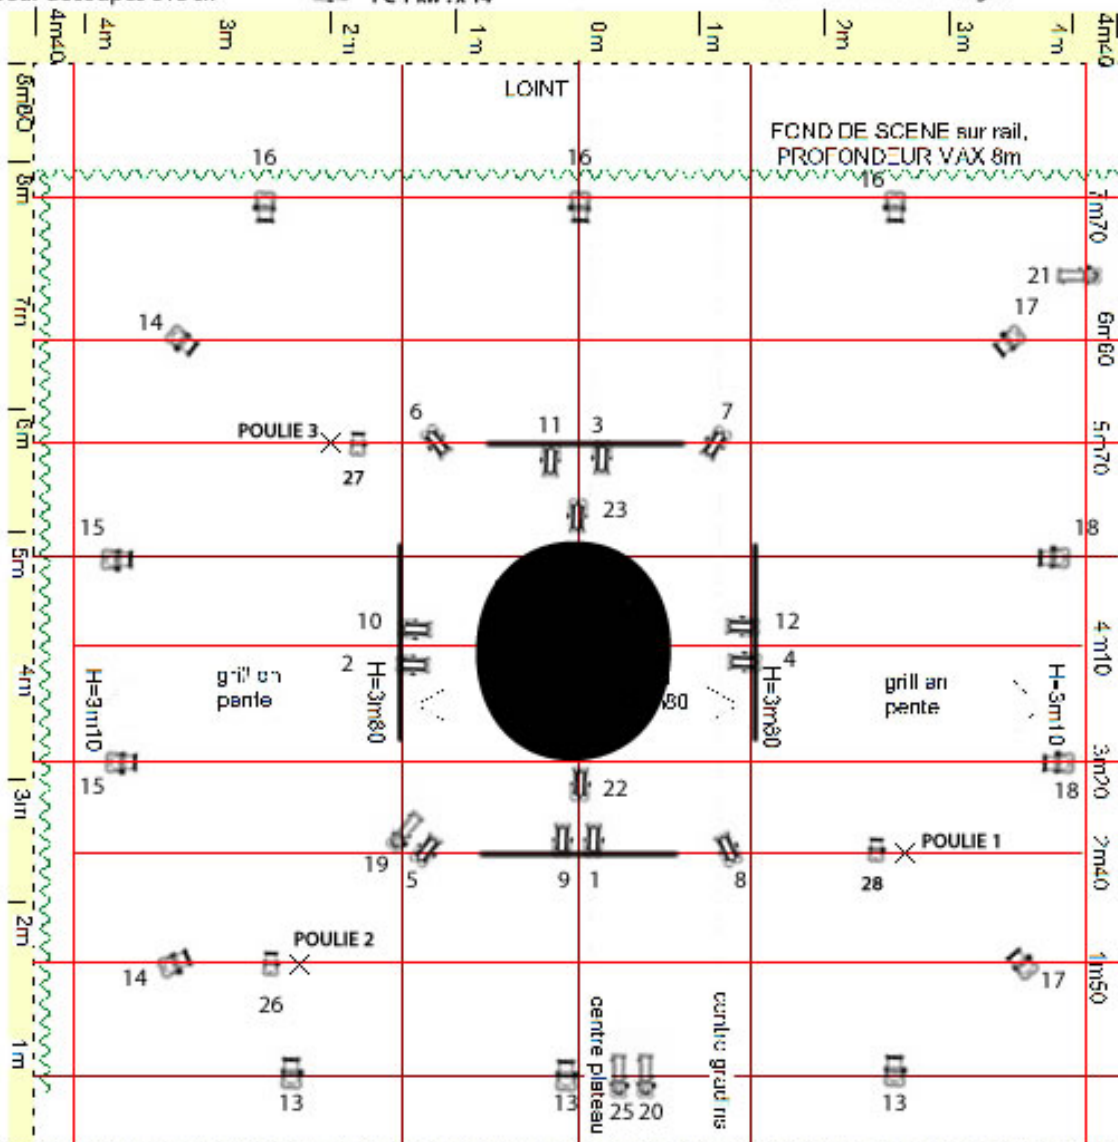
4m40 4m 3m 2m 1m 0m 1m 2m 3m 4m 4m40

8m80

LOINT

FOND DE SCENE sur rail, PROFONDEUR MAX 8m

8m 16 16 16 7m70

21

7m 14 17 6m60

6 11 3 7

POULIE 3 27 5m70

6m

23

15 18

5m

10 12

4m 2 4 4m10

H=3m10 grill en pente H=3m80 H=3m80 grill en pente H=3m10

15 22 18 3m20

3m

POULIE 1

19 5 9 1 8 28 2m40

2m POULIE 2

14 26 17 1m50

centre plateau centre gradins

1m 13 13 25 20 13